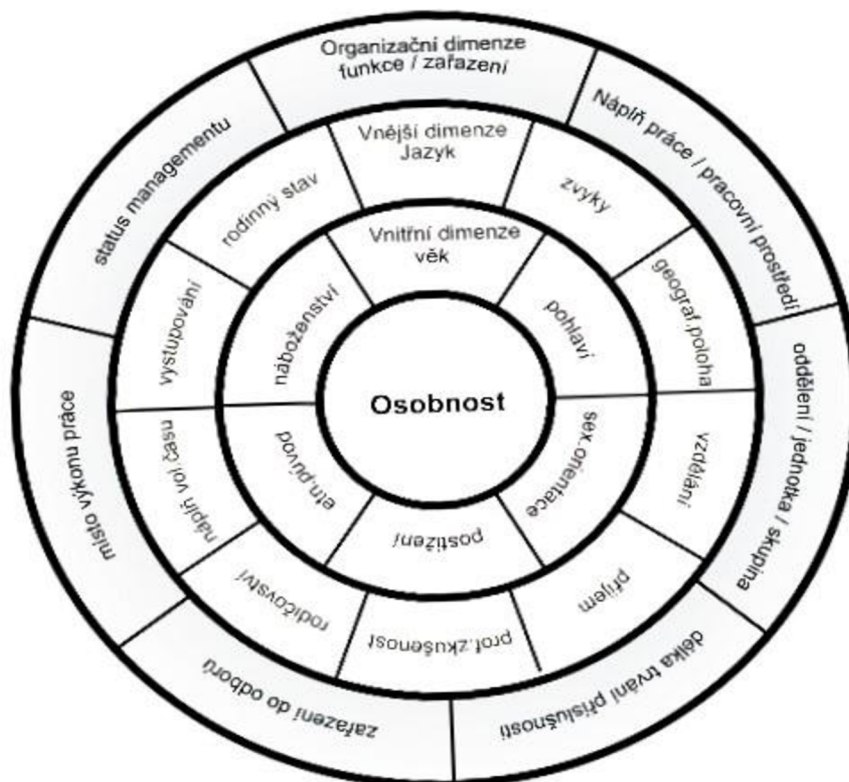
Osobnost

Vnitřní dimenze
věk

pohlaví

sex.orientace

postižení

etn.původ

náboženství

Vnější dimenze
Jazyk

zvyky

geograf.poloha

vzdělání

příjem

prof.zkušenost

rodičovství

náplň vol.času

vystupování

rodinný stav

Organizační dimenze
funkce / zařazení

Náplň práce / pracovní prostředí

oddělení / jednotka / skupina

délka trvání příslušnosti

zařazení do oborů

místo výkonu práce

status managementu